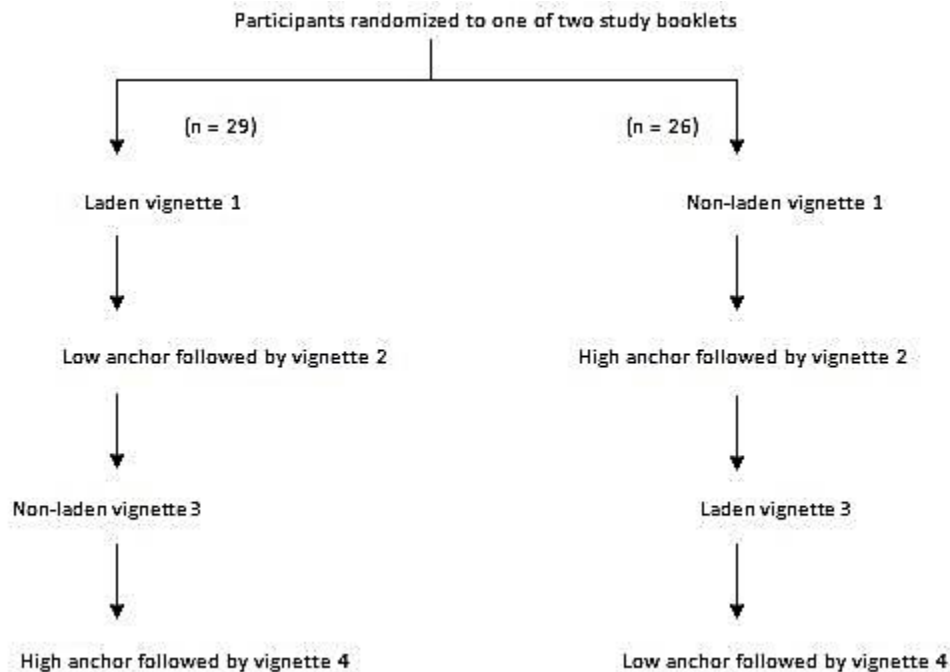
Participants randomized to one of two study booklets

(n = 29)

Laden vignette 1

Low anchor followed by vignette 2

Non-laden vignette 3

High anchor followed by vignette 4

(n = 26)

Non-laden vignette 1

High anchor followed by vignette 2

Laden vignette 3

Low anchor followed by vignette 4